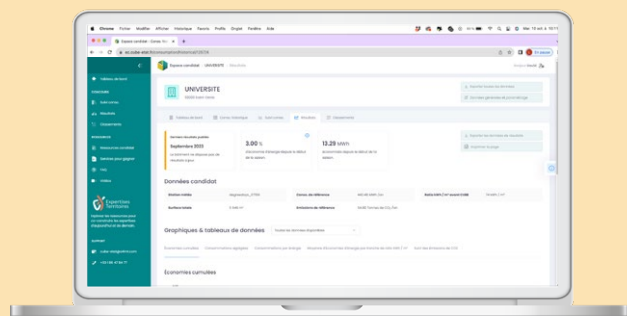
Chrome Fichier Modifier Afficher Historique Favoris Profils Onglet Fenêtre Aide

Espace candidat

UNIVERSITE

Tableau de bord

Suivi mises

Résultats

Ressources candidat

Données candidat

3.00 %

13.29 MWh

Septembre 2023

Graphiques & tableaux de données

Economies cumulées

Expertises Territoires

Support